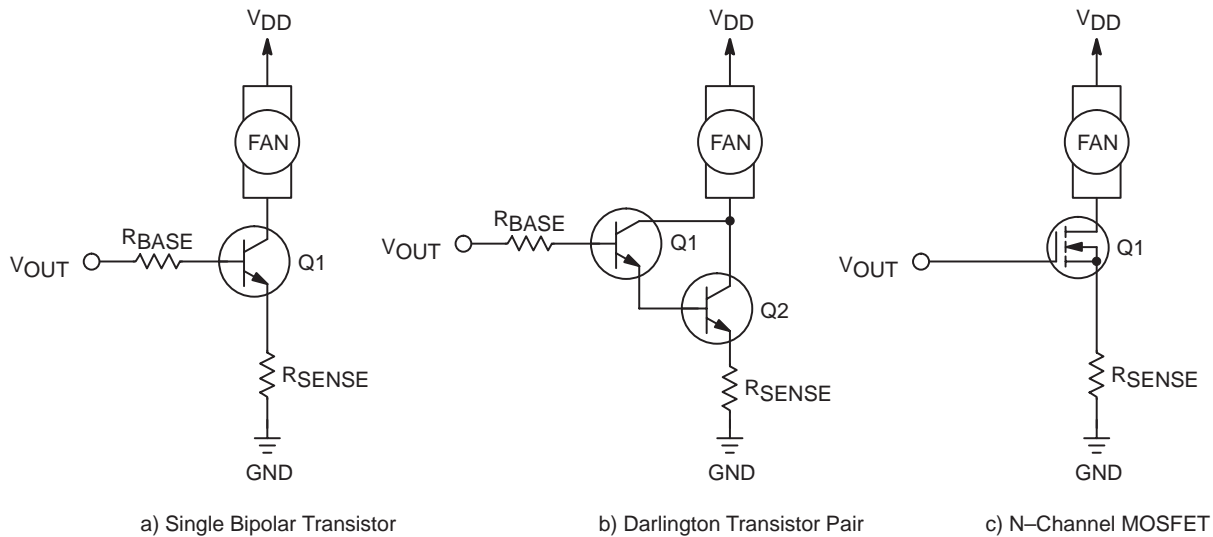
$V_{DD}$

FAN

$V_{OUT}$

$R_{BASE}$

Q1

$R_{SENSE}$

GND

a) Single Bipolar Transistor

$V_{DD}$

FAN

$V_{OUT}$

$R_{BASE}$

Q1

Q2

$R_{SENSE}$

GND

b) Darlington Transistor Pair

$V_{DD}$

FAN

$V_{OUT}$

Q1

$R_{SENSE}$

GND

c) N–Channel MOSFET